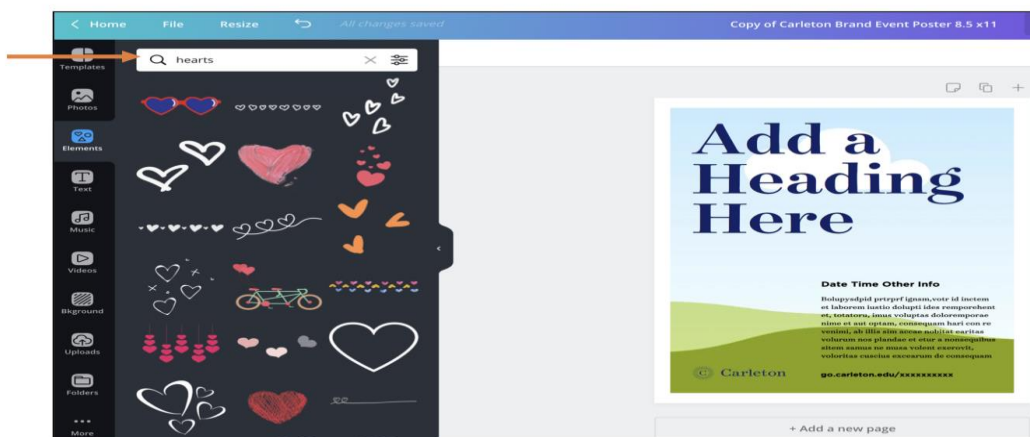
< Home File Resize All changes saved

Copy of Carleton Brand Event Poster 8.5 x11

hearts

Templates

Photos

Elements

Text

Music

Videos

Bkground

Uploads

Folders

More

Add a Heading Here

Date Time Other Info

Bolupyadpid prtrprf ignsm,votr id inctem et laborem iustio dolupti idez remporehent et, totatoru, imus voluptas doloremporae nime et aut uptam, conzequam hari con re venimi, ab illis aim accae nobitat earitas volurum nos plandae et etur a nonsequibus sitem samus ne nusa volent exerovit, voloritas cuscius excearum de consequam

Carleton

go.carleton.edu/xxxxxxxxxx

+ Add a new page